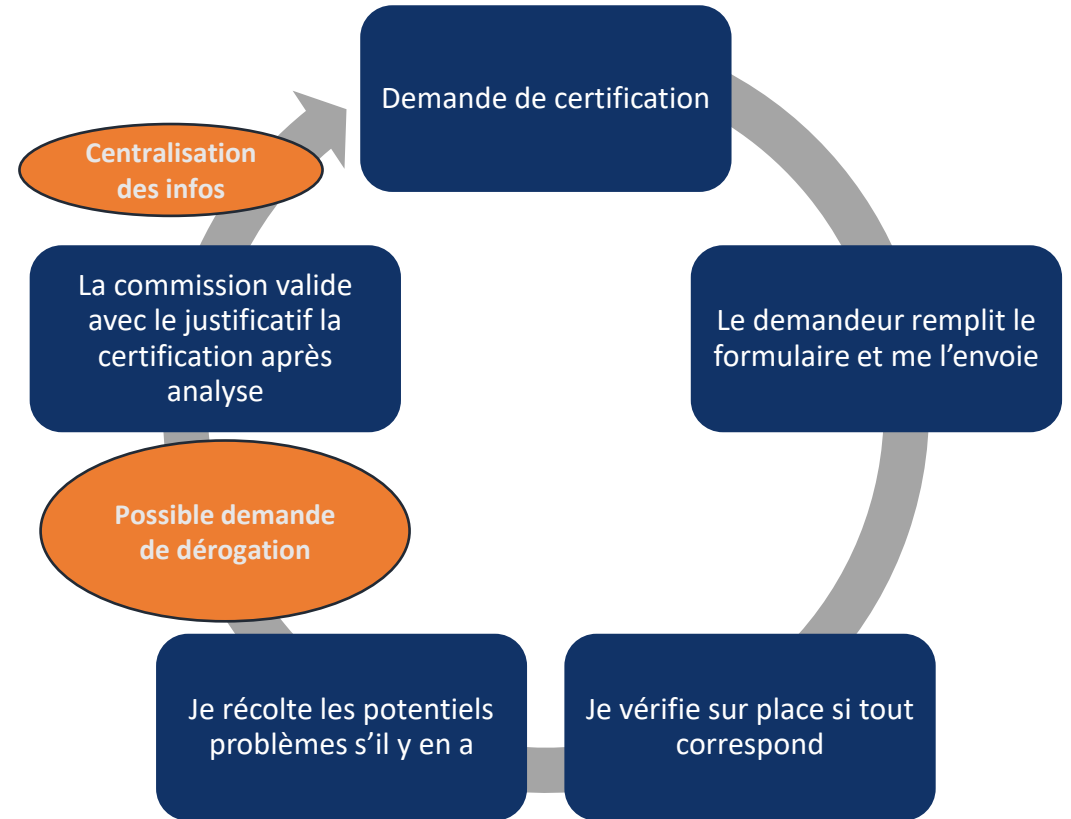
Demande de certification

Le demandeur remplit le formulaire et me l’envoie

Je vérifie sur place si tout correspond

Je récolte les potentiels problèmes s’il y en a

Possible demande de dérogation

La commission valide avec le justificatif la certification après analyse

Centralisation des infos